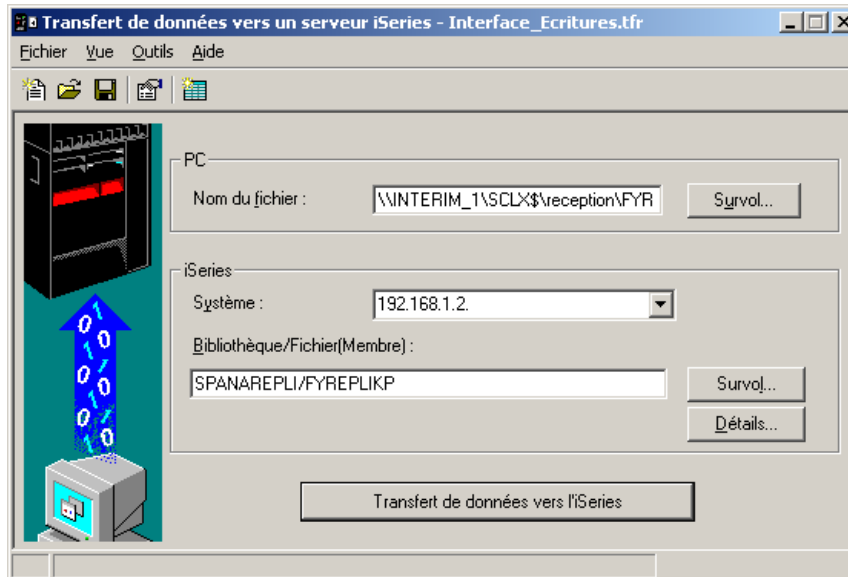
Transfert de données vers un serveur iSeries - Interface_Ecritures.tfr

Fichier Vue Outils Aide

PC

Nom du fichier : \\INTERIM_1\SCLX$\reception\FYR

Survol...

iSeries

Système : 192.168.1.2.

Bibliothèque/Fichier(Membre) :

SPANAREPLI/FYREPLIKP

Survol...

Détails...

Transfert de données vers l'iSeries